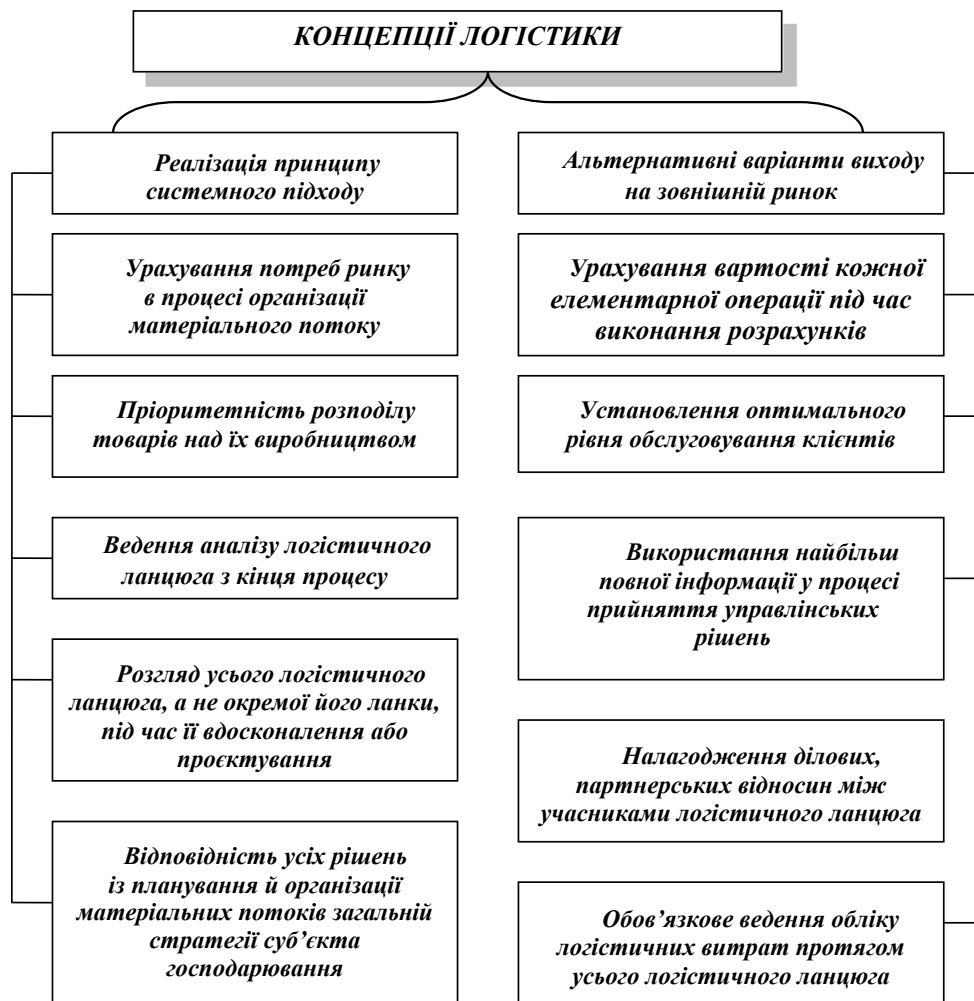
КОНЦЕПЦІЇ ЛОГІСТИКИ

Реалізація принципу системного підходу

Урахування потреб ринку в процесі організації матеріального потоку

Пріоритетність розподілу товарів над їх виробництвом

Ведення аналізу логістичного ланцюга з кінця процесу

Розгляд усього логістичного ланцюга, а не окремої його ланки, під час її вдосконалення або проєктування

Відповідність усіх рішень із планування й організації матеріальних потоків загальній стратегії суб'єкта господарювання

Альтернативні варіанти виходу на зовнішній ринок

Урахування вартості кожної елементарної операції під час виконання розрахунків

Установлення оптимального рівня обслуговування клієнтів

Використання найбільш повної інформації у процесі прийняття управлінських рішень

Налагодження ділових, партнерських відносин між учасниками логістичного ланцюга

Обов'язкове ведення обліку логістичних витрат протягом усього логістичного ланцюга